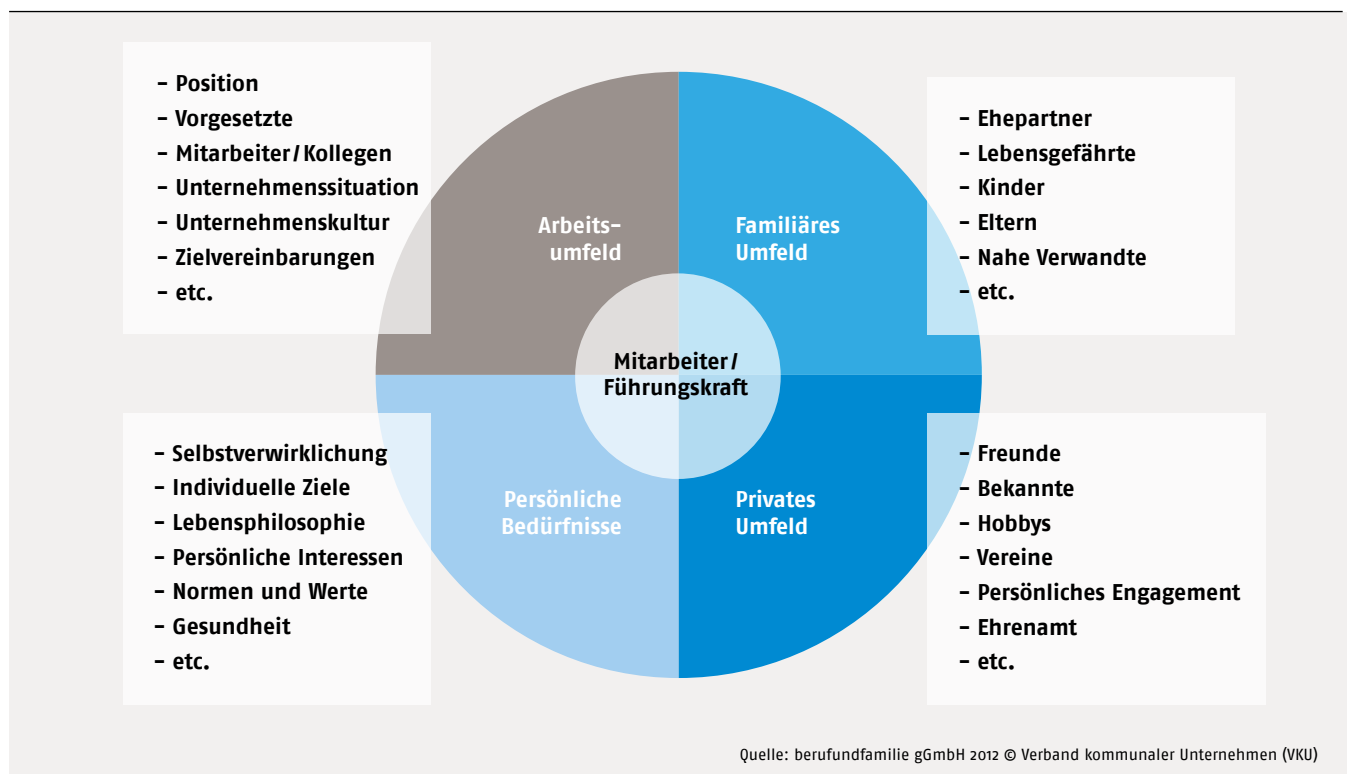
– Position
– Vorgesetzte
– Mitarbeiter / Kollegen
– Unternehmenssituation
– Unternehmenskultur
– Zielvereinbarungen
– etc.

Arbeitsumfeld

Familiäres Umfeld

– Ehepartner
– Lebensgefährte
– Kinder
– Eltern
– Nahe Verwandte
– etc.

Mitarbeiter / Führungskraft

– Selbstverwirklichung
– Individuelle Ziele
– Lebensphilosophie
– Persönliche Interessen
– Normen und Werte
– Gesundheit
– etc.

Persönliche Bedürfnisse

Privates Umfeld

– Freunde
– Bekannte
– Hobbys
– Vereine
– Persönliches Engagement
– Ehrenamt
– etc.

Quelle: berufundfamilie gGmbH 2012 © Verband kommunaler Unternehmen (VKU)